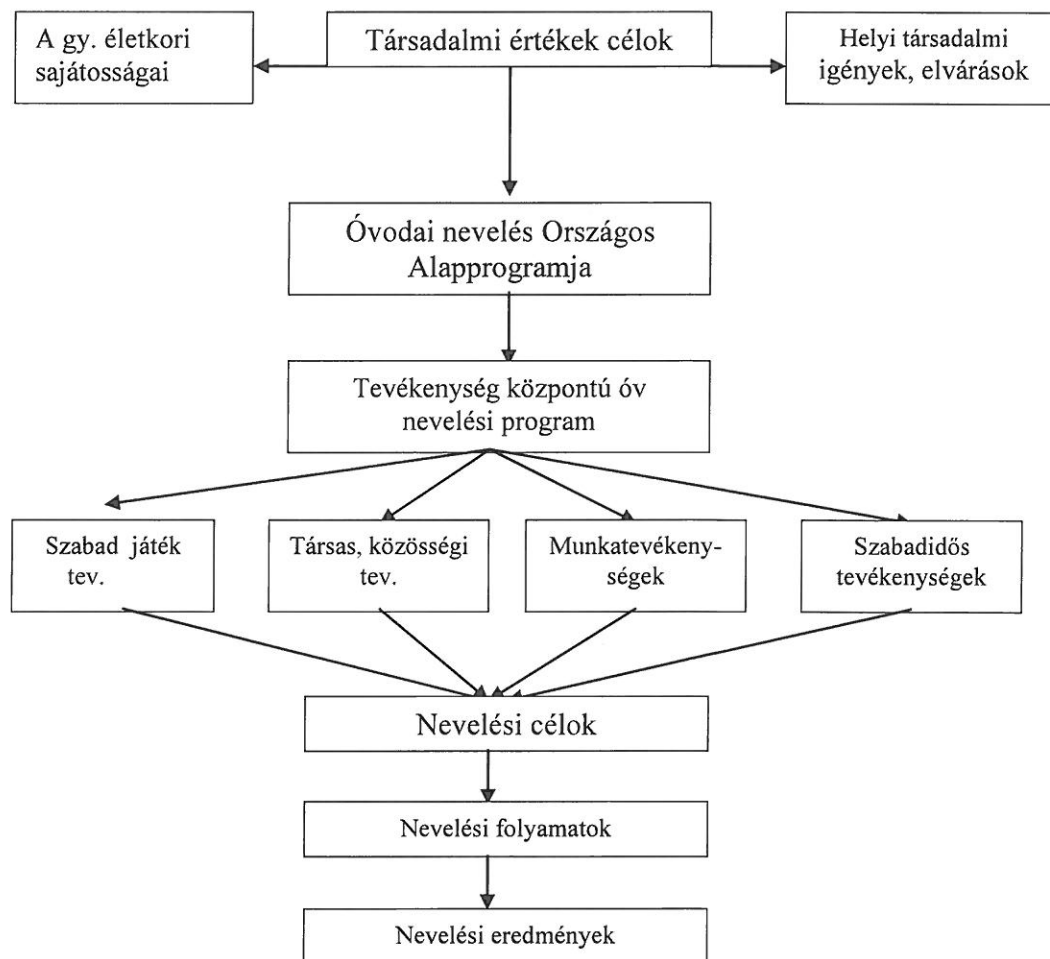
A gy. életkori sajátosságai

Társadalmi értékek célok

Helyi társadalmi igények, elvárások

Óvodai nevelés Országos Alapprogramja

Tevékenység központú óv nevelési program

Szabad játék tev.

Társas, közösségi tev.

Munkatevékenységek

Szabadidős tevékenységek

Nevelési célok

Nevelési folyamatok

Nevelési eredmények